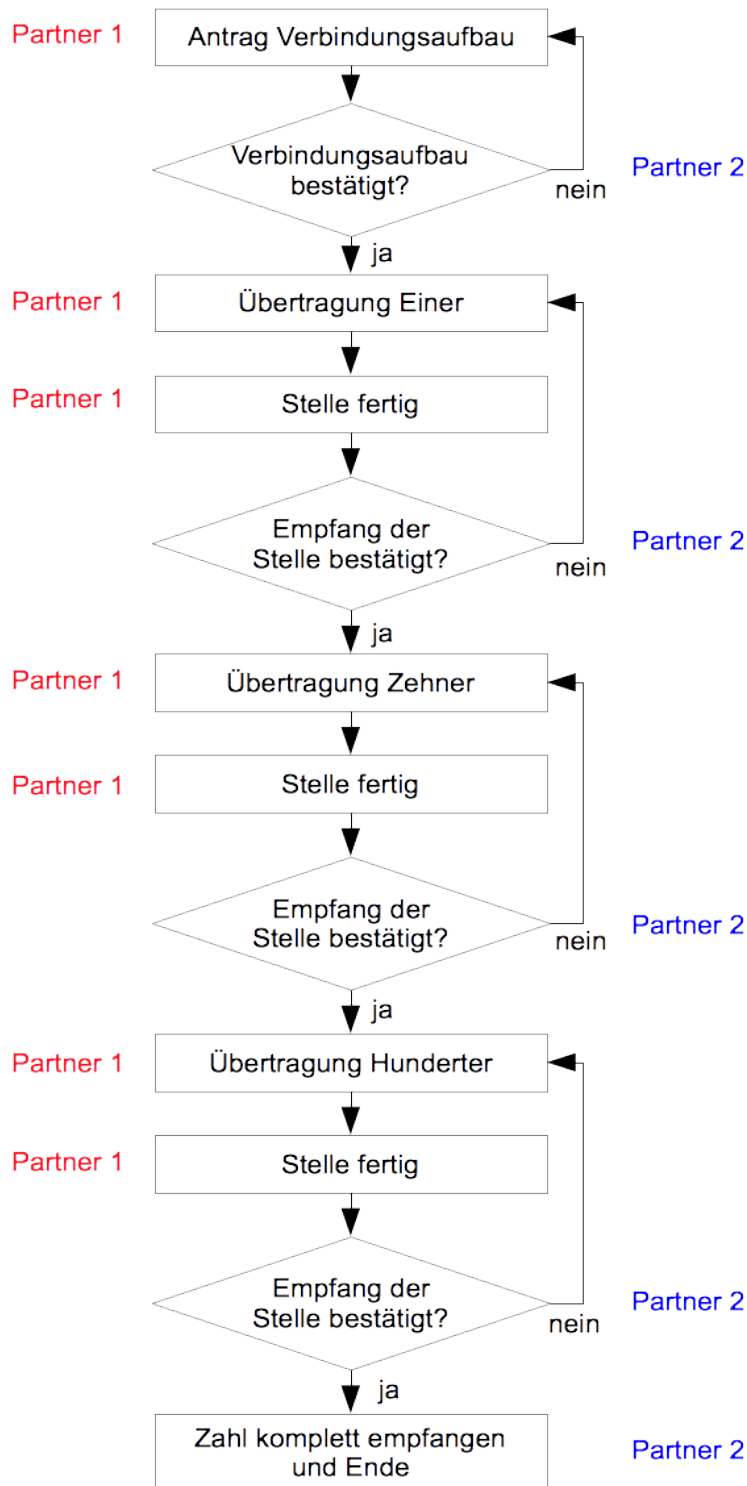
Partner 1
Antrag Verbindungsaufbau

Verbindungsaufbau bestätigt?
Partner 2
nein
ja

Partner 1
Übertragung Einer

Partner 1
Stelle fertig

Empfang der Stelle bestätigt?
Partner 2
nein
ja

Partner 1
Übertragung Zehner

Partner 1
Stelle fertig

Empfang der Stelle bestätigt?
Partner 2
nein
ja

Partner 1
Übertragung Hunderter

Partner 1
Stelle fertig

Empfang der Stelle bestätigt?
Partner 2
nein
ja

Zahl komplett empfangen und Ende
Partner 2